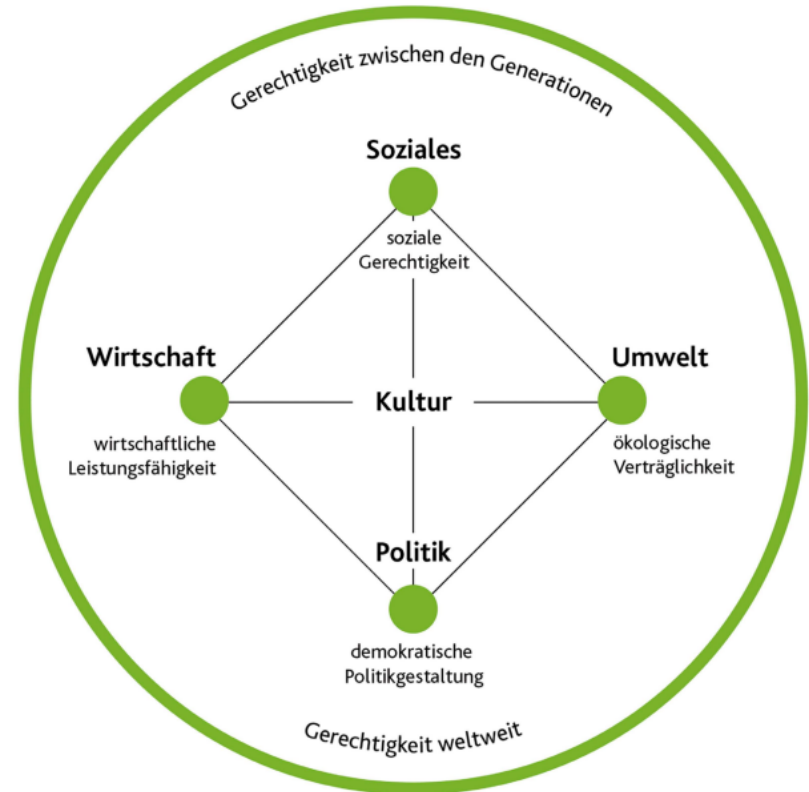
Gerechtigkeit zwischen den Generationen

Soziales

soziale Gerechtigkeit

Wirtschaft

wirtschaftliche Leistungsfähigkeit

Kultur

Umwelt

ökologische Verträglichkeit

Politik

demokratische Politikgestaltung

Gerechtigkeit weltweit